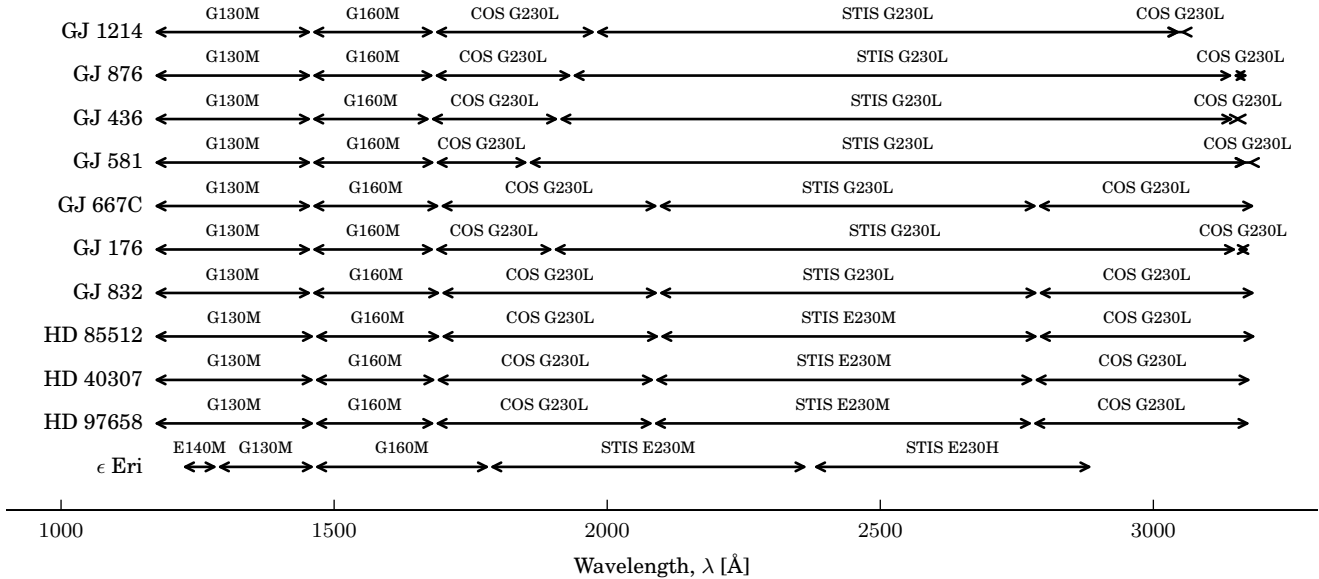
GJ 1214 G130M G160M COS G230L STIS G230L COS G230L
GJ 876 G130M G160M COS G230L STIS G230L COS G230L
GJ 436 G130M G160M COS G230L STIS G230L COS G230L
GJ 581 G130M G160M COS G230L STIS G230L COS G230L
GJ 667C G130M G160M COS G230L STIS G230L COS G230L
GJ 176 G130M G160M COS G230L STIS G230L COS G230L
GJ 832 G130M G160M COS G230L STIS G230L COS G230L
HD 85512 G130M G160M COS G230L STIS E230M COS G230L
HD 40307 G130M G160M COS G230L STIS E230M COS G230L
HD 97658 G130M G160M COS G230L STIS E230M COS G230L
$\epsilon$ Eri E140M G130M G160M STIS E230M STIS E230H

1000 1500 2000 2500 3000

Wavelength, $\lambda$ [Å]